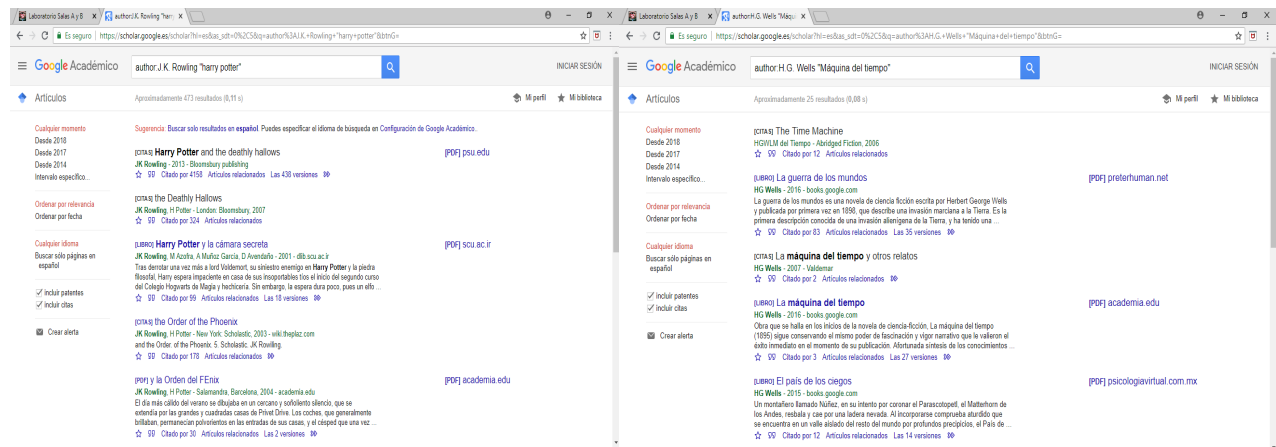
Laboratorio Sales A y B | author:J.K. Rowling "harry
Es seguro | https://scholar.google.es/scholar?hl=es&as_sdt=0%2C5&q=author%3AJ.K.+Rowling+"harry+potter"&btnG=

Google Académico
author:J.K. Rowling "harry potter"
INICIAR SESIÓN

Artículos
Aproximadamente 473 resultados (0,11 s)
Mi perfil
Mi biblioteca

Cualquier momento
Desde 2018
Desde 2017
Desde 2014
Intervalo específico...

Ordenar por relevancia
Ordenar por fecha

Cualquier idioma
Buscar sólo páginas en español

incluir patentes
incluir citas

Crear alerta

Sugerencia: Buscar solo resultados en español. Puedes especificar el idioma de búsqueda en Configuración de Google Académico.

[CITAS] Harry Potter and the deathly hallows
JK Rowling - 2013 - Bloomsbury publishing
Citado por 4158 Artículos relacionados Las 438 versiones
[PDF] psu.edu

[CITAS] the Deathly Hallows
JK Rowling, H Potter - London: Bloomsbury, 2007
Citado por 324 Artículos relacionados

[LIBRO] Harry Potter y la cámara secreta
JK Rowling, M Azofra, A Muñoz García, D Avendaño - 2001 - dlib.scu.ac.ir
Tras derrotar una vez más a lord Voldemort, su siniestro enemigo en Harry Potter y la piedra filosofal, Harry espera impaciente en casa de sus insoportables tíos el inicio del segundo curso del Colegio Hogwarts de Magia y hechicería. Sin embargo, la espera dura poco, pues un elfo ...
Citado por 99 Artículos relacionados Las 18 versiones
[PDF] scu.ac.ir

[CITAS] the Order of the Phoenix
JK Rowling, H Potter - New York: Scholastic, 2003 - wiki.theplaz.com
and the Order. of the Phoenix. 5. Scholastic. JK Rowling.
Citado por 178 Artículos relacionados

[PDF] y la Orden del FEnix
JK Rowling, H Potter - Salamandra, Barcelona, 2004 - academia.edu
El día más cálido del verano se dibujaba en un cercano y soñoliento silencio, que se extendía por las grandes y cuadradas casas de Privet Drive. Los coches, que generalmente brillaban, permanecían polvorientos en las entradas de sus casas, y el césped que una vez ...
Citado por 30 Artículos relacionados Las 2 versiones
[PDF] academia.edu

Laboratorio Sales A y B | author:H.G. Wells "Máquina
Es seguro | https://scholar.google.es/scholar?hl=es&as_sdt=0%2C5&q=author%3AH.G.+Wells+"Máquina+del+tiempo"&btnG=

Google Académico
author:H.G. Wells "Máquina del tiempo"
INICIAR SESIÓN

Artículos
Aproximadamente 25 resultados (0,08 s)
Mi perfil
Mi biblioteca

Cualquier momento
Desde 2018
Desde 2017
Desde 2014
Intervalo específico...

Ordenar por relevancia
Ordenar por fecha

Cualquier idioma
Buscar sólo páginas en español

incluir patentes
incluir citas

Crear alerta

[CITAS] The Time Machine
HGWLM del Tiempo - Abridged Fiction, 2006
Citado por 12 Artículos relacionados

[LIBRO] La guerra de los mundos
HG Wells - 2016 - books.google.com
La guerra de los mundos es una novela de ciencia ficción escrita por Herbert George Wells y publicada por primera vez en 1898, que describe una invasión marciana a la Tierra. Es la primera descripción conocida de una invasión alienígena de la Tierra, y ha tenido una ...
Citado por 83 Artículos relacionados Las 35 versiones
[PDF] preterhuman.net

[CITAS] La máquina del tiempo y otros relatos
HG Wells - 2007 - Valdemar
Citado por 2 Artículos relacionados

[LIBRO] La máquina del tiempo
HG Wells - 2016 - books.google.com
Obra que se halla en los inicios de la novela de ciencia-ficción, La máquina del tiempo (1895) sigue conservando el mismo poder de fascinación y vigor narrativo que le valieron el éxito inmediato en el momento de su publicación. Afortunada síntesis de los conocimientos ...
Citado por 3 Artículos relacionados Las 27 versiones
[PDF] academia.edu

[LIBRO] El país de los ciegos
HG Wells - 2015 - books.google.com
Un montañero llamado Núñez, en su intento por coronar el Parascotopetl, el Matterhorn de los Andes, resbala y cae por una ladera nevada. Al incorporarse comprueba aturdido que se encuentra en un valle aislado del resto del mundo por profundos precipicios, el País de ...
Citado por 12 Artículos relacionados Las 14 versiones
[PDF] psicologiavirtual.com.mx